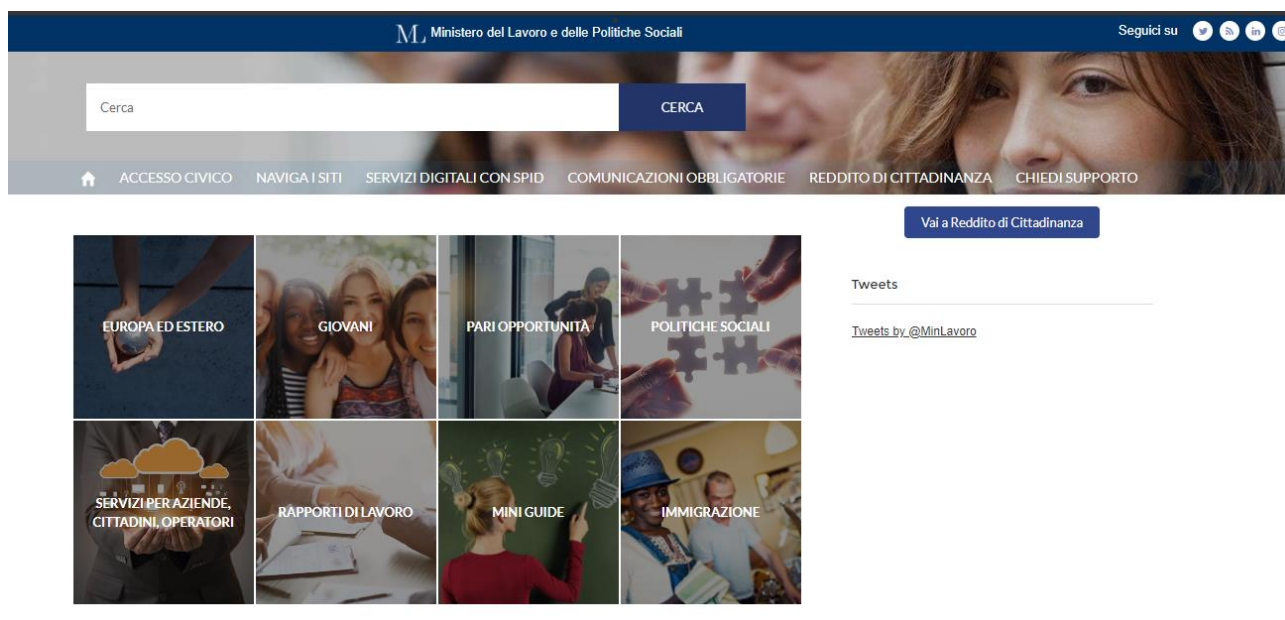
ML Ministero del Lavoro e delle Politiche Sociali

Seguici su

Cerca

CERCA

ACCESSO CIVICO NAVIGA I SITI SERVIZI DIGITALI CON SPID COMUNICAZIONI OBBLIGATORIE REDDITO DI CITTADINANZA CHIEDI SUPPORTO

Vai a Reddito di Cittadinanza

EUROPA ED ESTERO

GIOVANI

PARI OPPORTUNITÀ

POLITICHE SOCIALI

SERVIZI PER AZIENDE, CITTADINI, OPERATORI

RAPPORTI DI LAVORO

MINI GUIDE

IMMIGRAZIONE

Tweets

Tweets by @MinLavoro